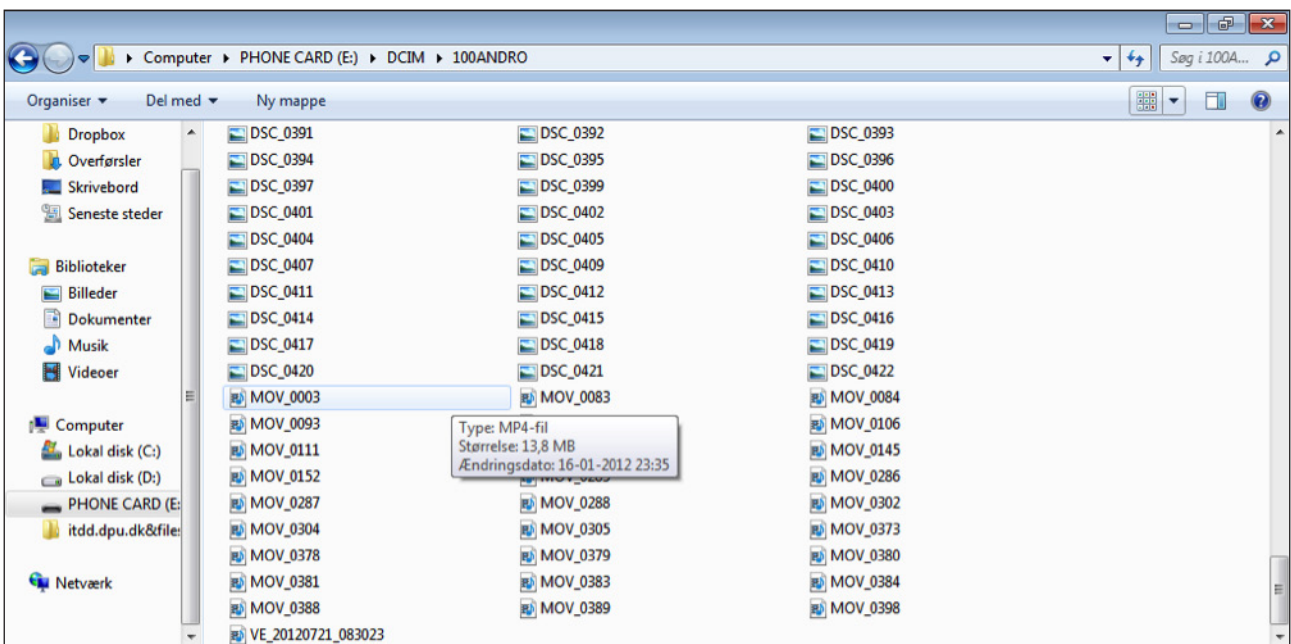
Computer ▸ PHONE CARD (E:) ▸ DCIM ▸ 100ANDRO

Søg i 100A...

Organiser ▾ Del med ▾ Ny mappe

Dropbox
Overførsler
Skrivebord
Seneste steder

Biblioteker
Billeder
Dokumenter
Musik
Videoer

Computer
Lokal disk (C:)
Lokal disk (D:)
PHONE CARD (E:
itdd.dpu.dk&file:

Netværk

| | | |
|---|---|---|
| DSC_0391 | DSC_0392 | DSC_0393 |
| DSC_0394 | DSC_0395 | DSC_0396 |
| DSC_0397 | DSC_0399 | DSC_0400 |
| DSC_0401 | DSC_0402 | DSC_0403 |
| DSC_0404 | DSC_0405 | DSC_0406 |
| DSC_0407 | DSC_0409 | DSC_0410 |
| DSC_0411 | DSC_0412 | DSC_0413 |
| DSC_0414 | DSC_0415 | DSC_0416 |
| DSC_0417 | DSC_0418 | DSC_0419 |
| DSC_0420 | DSC_0421 | DSC_0422 |
| MOV_0003 | MOV_0083 | MOV_0084 |
| MOV_0093 | | MOV_0106 |
| MOV_0111 | | MOV_0145 |
| MOV_0152 | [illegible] | MOV_0286 |
| MOV_0287 | MOV_0288 | MOV_0302 |
| MOV_0304 | MOV_0305 | MOV_0373 |
| MOV_0378 | MOV_0379 | MOV_0380 |
| MOV_0381 | MOV_0383 | MOV_0384 |
| MOV_0388 | MOV_0389 | MOV_0398 |
| VE_20120721_083023 | | |

Type: MP4-fil
Størrelse: 13,8 MB
Ændringsdato: 16-01-2012 23:35